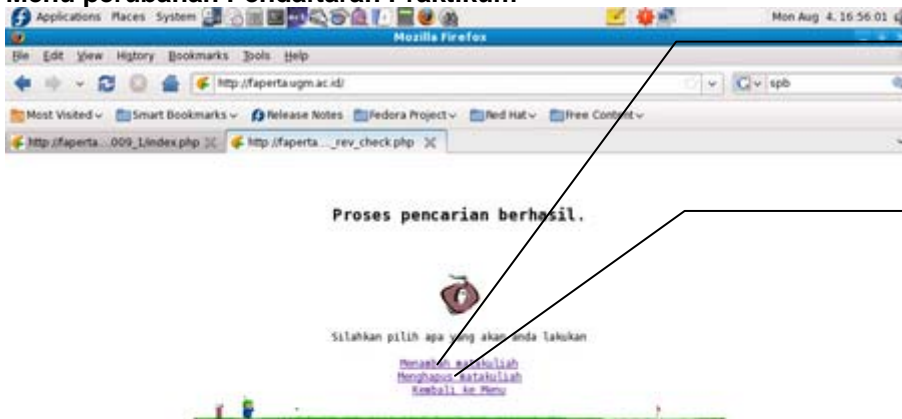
Menu perubahan Pendaftaran Praktikum

Applications Places System

Mon Aug 4, 16:56:01

Mozilla Firefox

File Edit View History Bookmarks Tools Help

http://faperta.ugm.ac.id/

spb

Most Visited Smart Bookmarks Release Notes Fedora Project Red Hat Free Content

http://faperta...009_1/index.php

http://faperta..._rev_check.php

Proses pencarian berhasil.

Silahkan pilih apa yang akan anda lakukan

Menambah matakuliah
Menghapus matakuliah
Kembali ke Menu